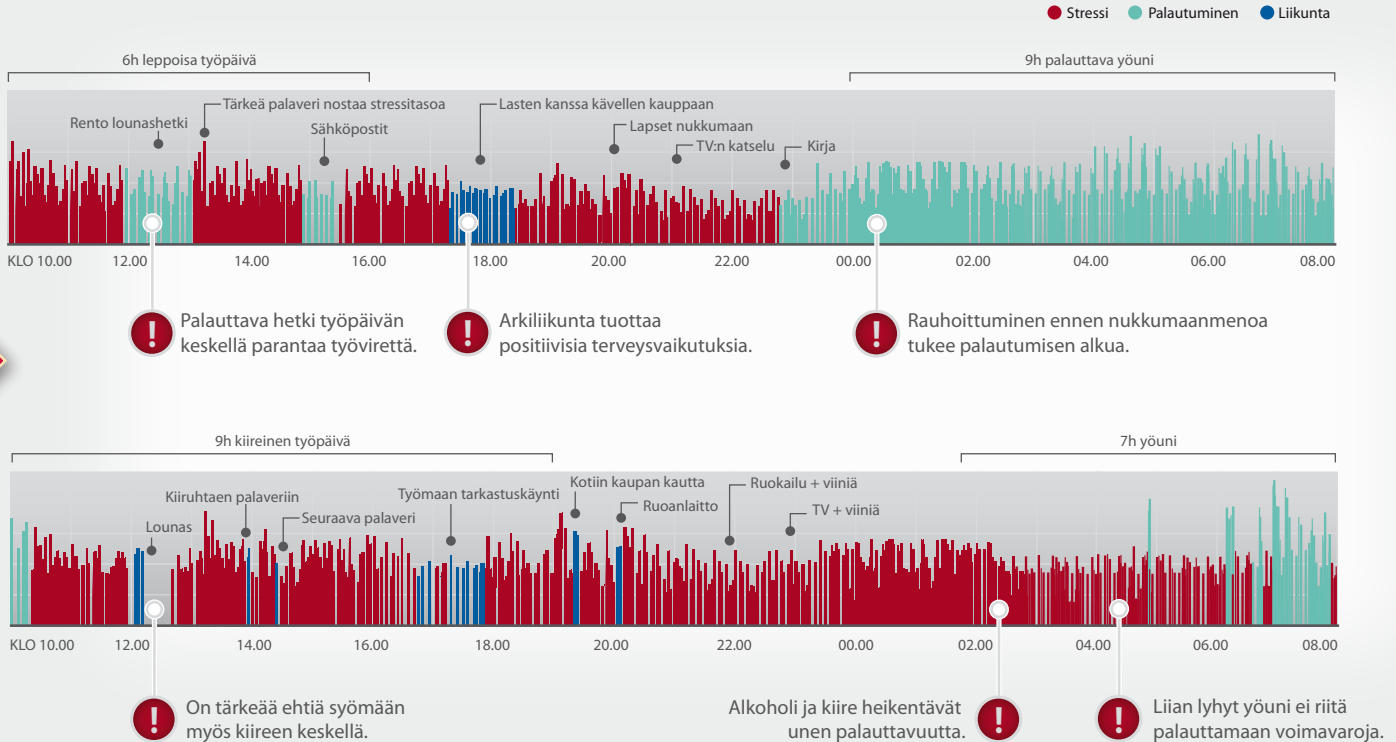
Stressi Palautuminen Liikunta

6h leppoisa työpäivä

9h palauttava yöuni

Rento lounashetki

Tärkeä palaveri nostaa stressitasoa

Sähköpostit

Lasten kanssa kävellen kauppaan

Lapset nukkumaan

TV:n katselu

Kirja

KLO 10.00 12.00 14.00 16.00 18.00 20.00 22.00 00.00 02.00 04.00 06.00 08.00

Palauttava hetki työpäivän keskellä parantaa työvirettä.

Arkiliikunta tuottaa positiivisia terveysvaikutuksia.

Rauhoittuminen ennen nukkumaanmenoa tukee palautumisen alkua.

9h kiireinen työpäivä

7h yöuni

Kiiruhtaen palaveriin

Lounas

Seuraava palaveri

Työmaan tarkastuskäynti

Kotiin kaupan kautta

Ruoanlaitto

Ruokailu + viiniä

TV + viiniä

KLO 10.00 12.00 14.00 16.00 18.00 20.00 22.00 00.00 02.00 04.00 06.00 08.00

On tärkeää ehtiä syömään myös kiireen keskellä.

Alkoholi ja kiire heikentävät unen palauttavuutta.

Liian lyhyt yöuni ei riitä palauttamaan voimavaroja.